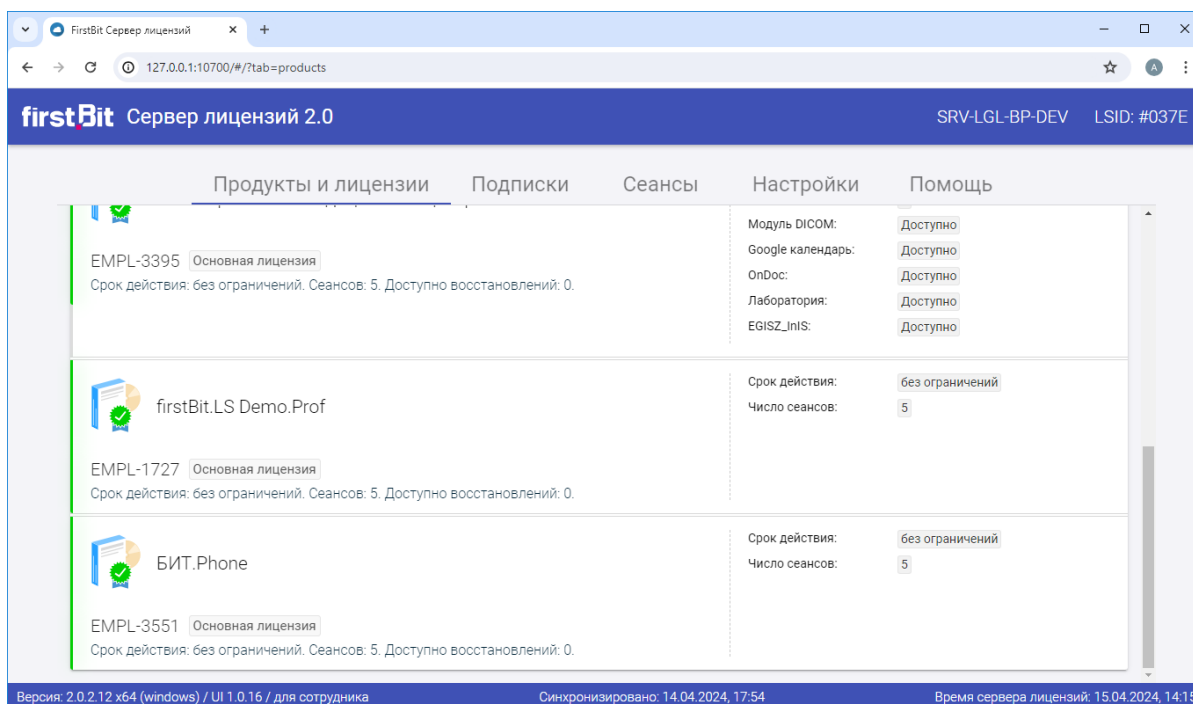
FirstBit Сервер лицензий

127.0.0.1:10700/#/?tab=products

A

firstBit Сервер лицензий 2.0

SRV-LGL-BP-DEV LSID: #037E

Продукты и лицензии Подписки Сеансы Настройки Помощь

EMPL-3395 Основная лицензия
Срок действия: без ограничений. Сеансов: 5. Доступно восстановлений: 0.

| | |
|---|---|
| Модуль DICOM: | Доступно |
| Google календарь: | Доступно |
| OnDoc: | Доступно |
| Лаборатория: | Доступно |
| EGISZ_InIS: | Доступно |

firstBit.LS Demo.Prof

EMPL-1727 Основная лицензия
Срок действия: без ограничений. Сеансов: 5. Доступно восстановлений: 0.

| | |
|---|---|
| Срок действия: | без ограничений |
| Число сеансов: | 5 |

БИТ.Phone

EMPL-3551 Основная лицензия
Срок действия: без ограничений. Сеансов: 5. Доступно восстановлений: 0.

| | |
|---|---|
| Срок действия: | без ограничений |
| Число сеансов: | 5 |

Версия: 2.0.2.12 x64 (windows) / UI 1.0.16 / для сотрудника
Синхронизировано: 14.04.2024, 17:54
Время сервера лицензий: 15.04.2024, 14:15